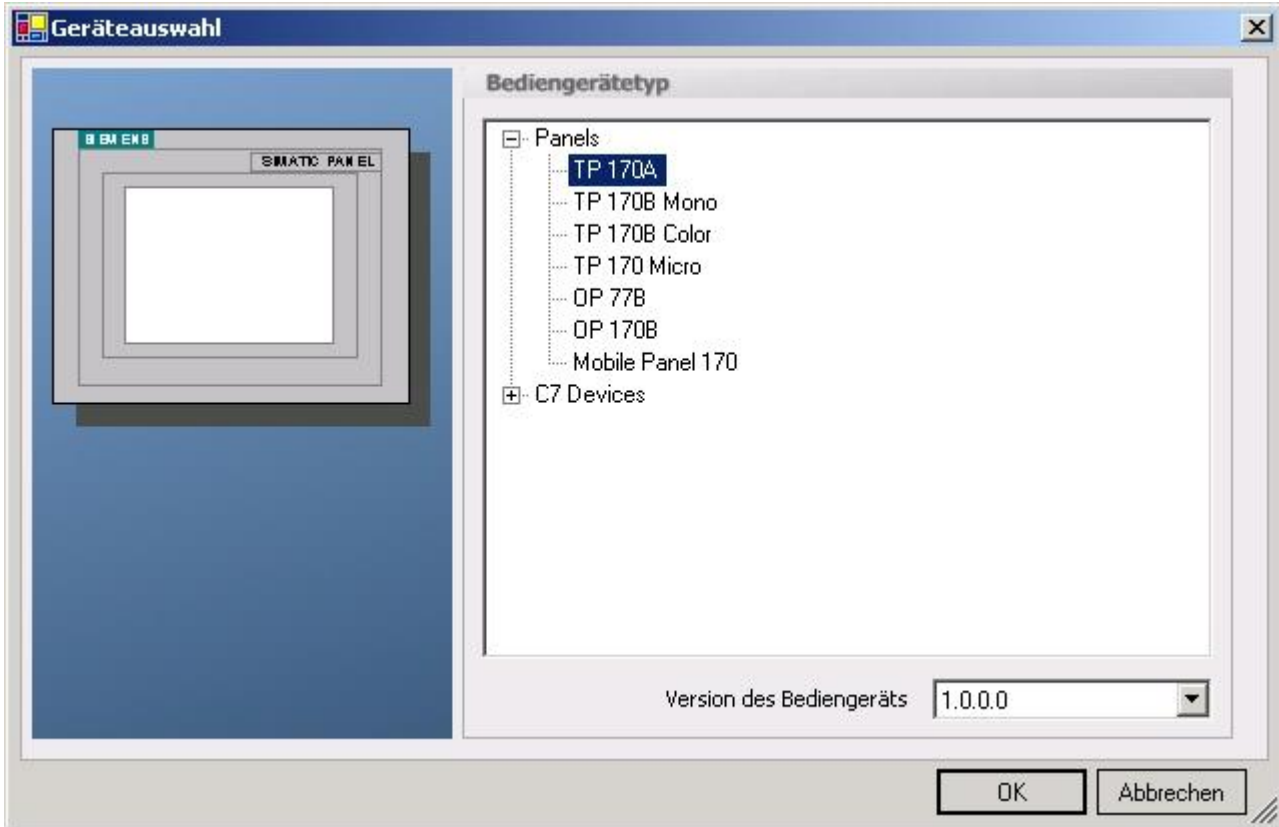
Geräteauswahl

SIEMENS

SIMATIC PANEL

Bediengerätetyp

Panels
TP 170A
TP 170B Mono
TP 170B Color
TP 170 Micro
OP 77B
OP 170B
Mobile Panel 170
C7 Devices

Version des Bediengeräts 1.0.0.0

OK
Abbrechen